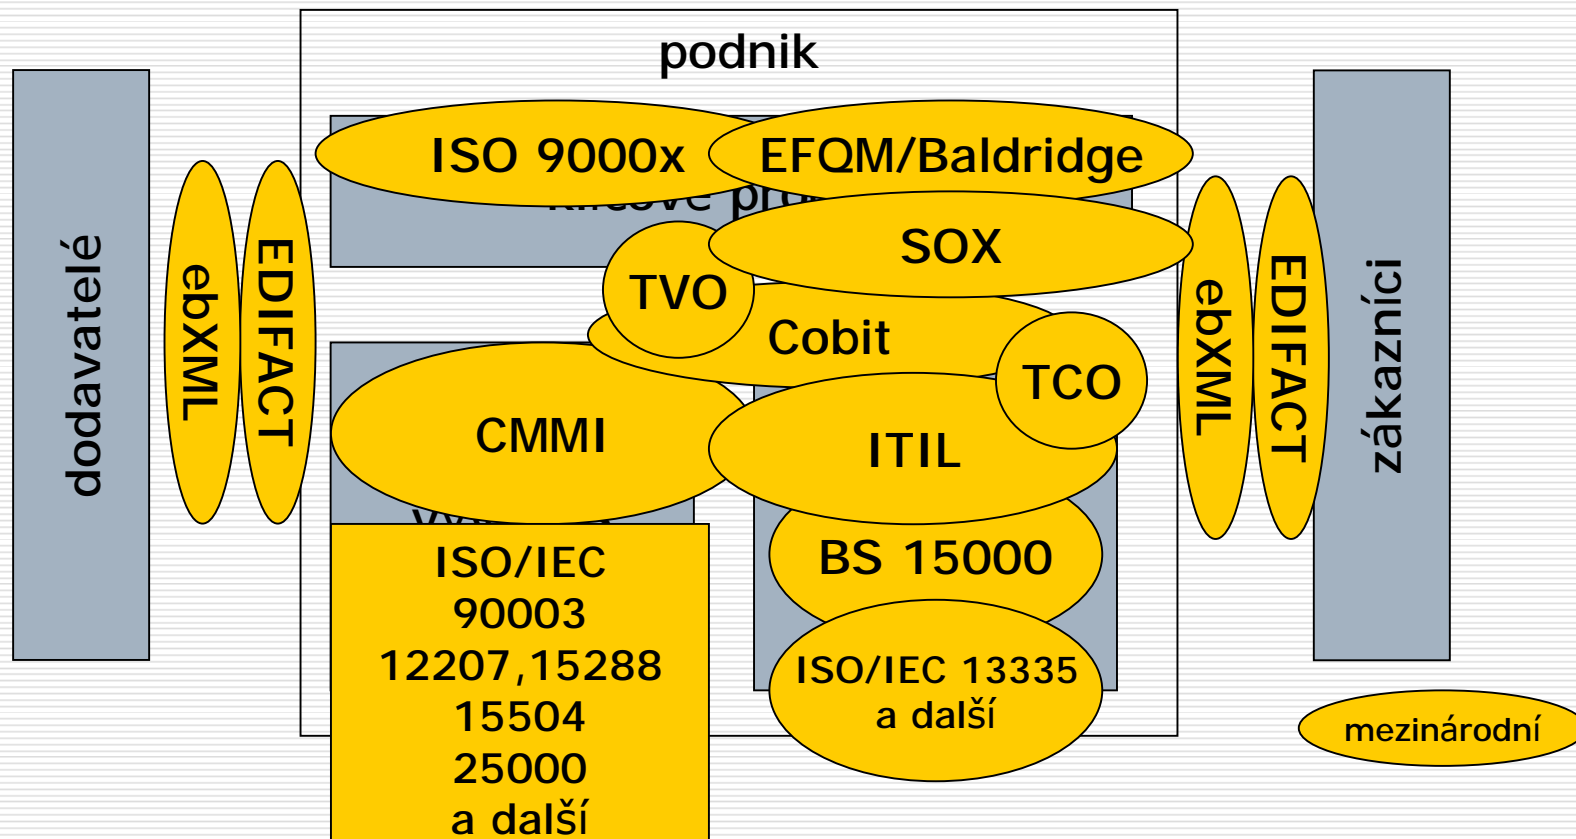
podnik

dodavatelé

ebXML

EDIFACT

ISO 9000x

EFQM/Baldridge

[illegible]

SOX

TVO

Cobit

TCO

CMMI

ITIL

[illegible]

ISO/IEC 90003 12207,15288 15504 25000 a další

BS 15000

ISO/IEC 13335 a další

ebXML

EDIFACT

zákazníci

mezinárodní